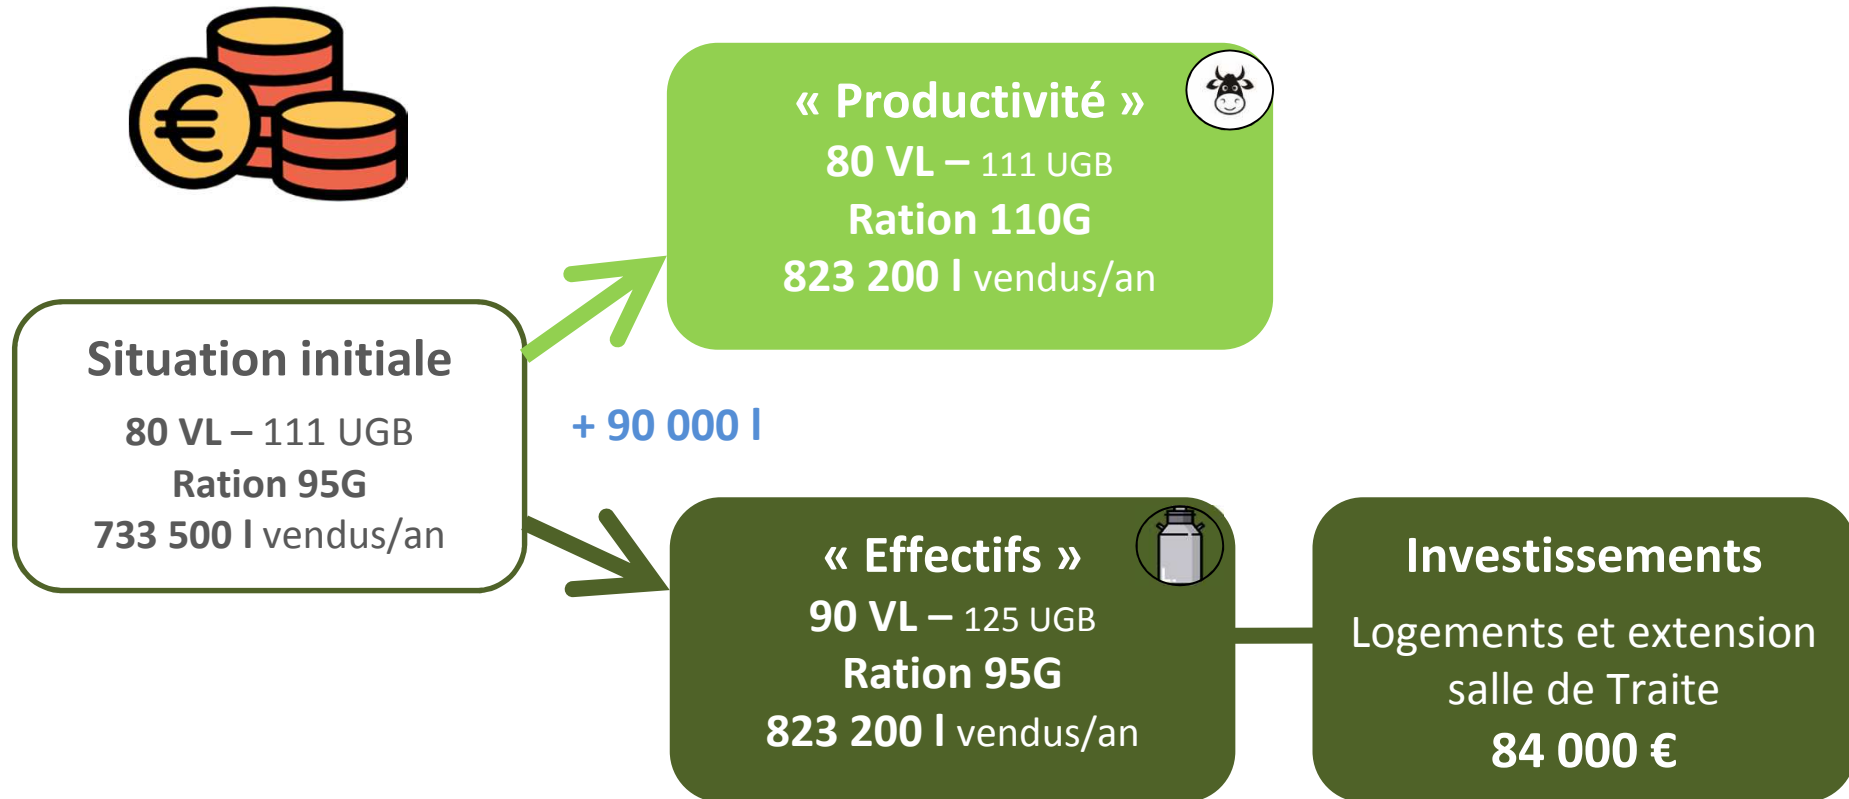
« Productivité »
80 VL – 111 UGB
Ration 110G
823 200 l vendus/an

Situation initiale
80 VL – 111 UGB
Ration 95G
733 500 l vendus/an

+ 90 000 l

« Effectifs »
90 VL – 125 UGB
Ration 95G
823 200 l vendus/an

Investissements
Logements et extension salle de Traite
84 000 €